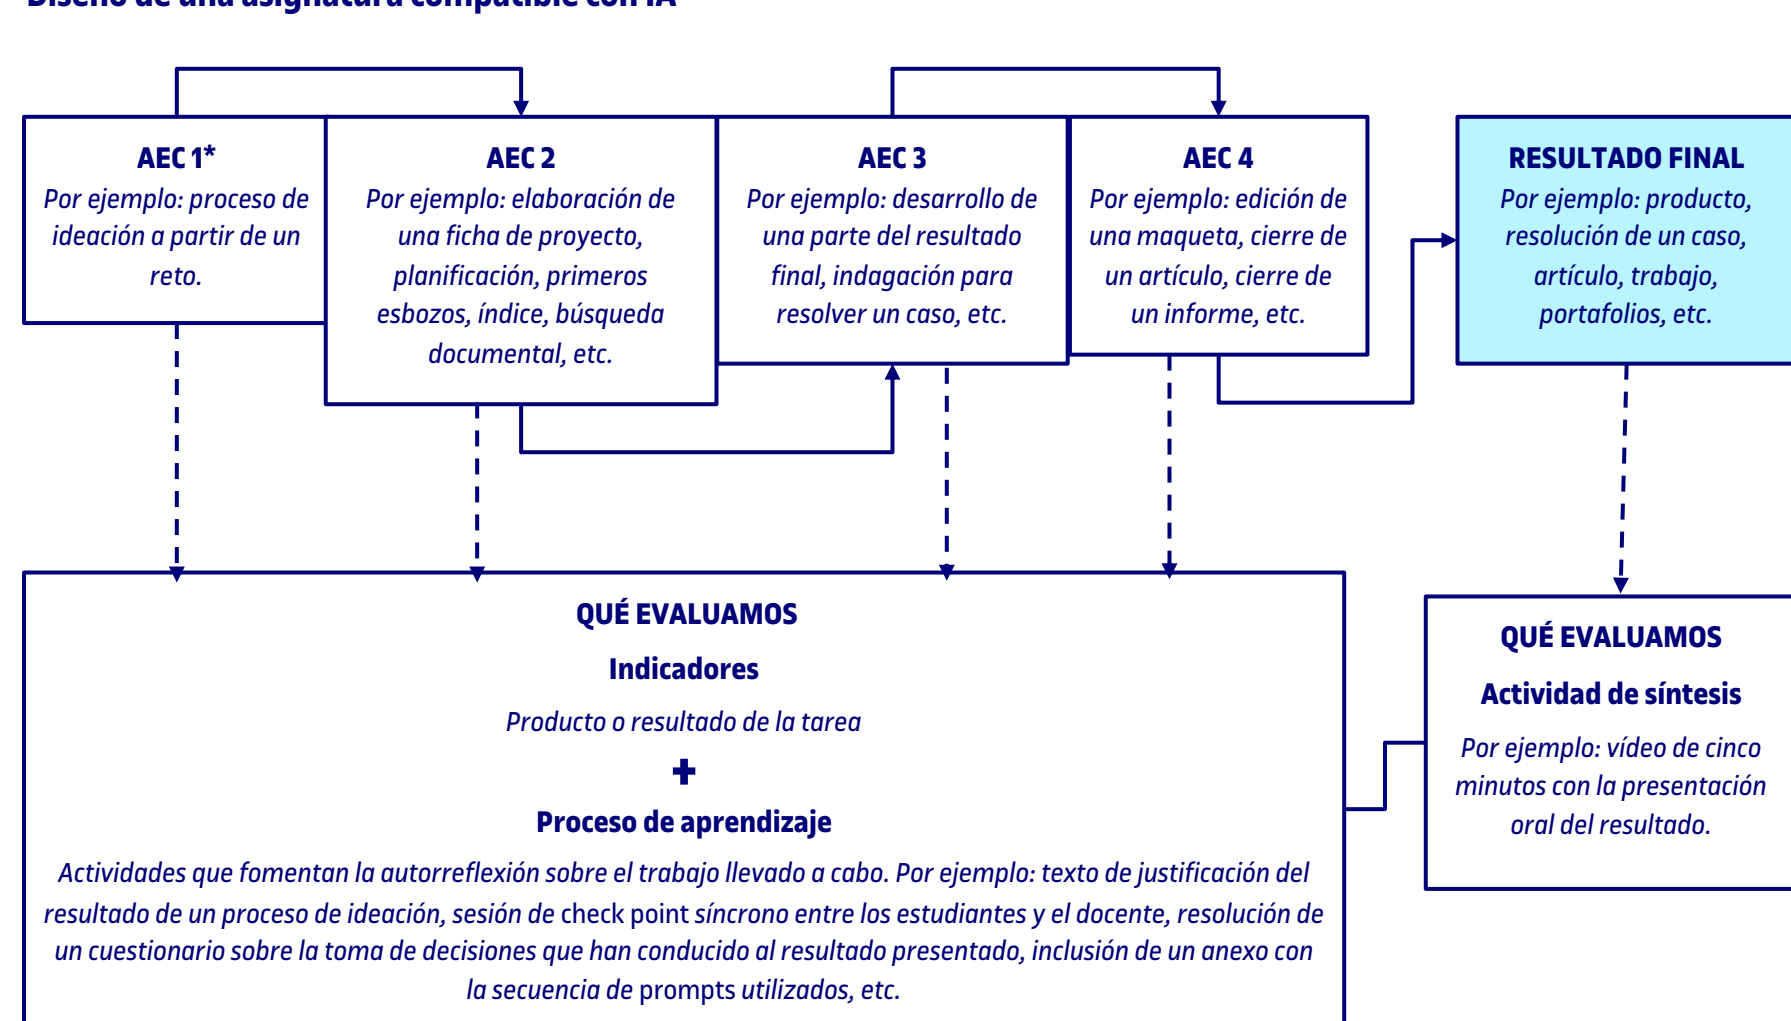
Diseño de una asignatura compatible con IA

AEC 1*
Por ejemplo: proceso de ideación a partir de un reto.

AEC 2
Por ejemplo: elaboración de una ficha de proyecto, planificación, primeros esbozos, índice, búsqueda documental, etc.

AEC 3
Por ejemplo: desarrollo de una parte del resultado final, indagación para resolver un caso, etc.

AEC 4
Por ejemplo: edición de una maqueta, cierre de un artículo, cierre de un informe, etc.

RESULTADO FINAL
Por ejemplo: producto, resolución de un caso, artículo, trabajo, portafolios, etc.

QUÉ EVALUAMOS
Indicadores
Producto o resultado de la tarea
+
Proceso de aprendizaje
Actividades que fomentan la autorreflexión sobre el trabajo llevado a cabo. Por ejemplo: texto de justificación del resultado de un proceso de ideación, sesión de check point síncrono entre los estudiantes y el docente, resolución de un cuestionario sobre la toma de decisiones que han conducido al resultado presentado, inclusión de un anexo con la secuencia de prompts utilizados, etc.

QUÉ EVALUAMOS
Actividad de síntesis
Por ejemplo: vídeo de cinco minutos con la presentación oral del resultado.